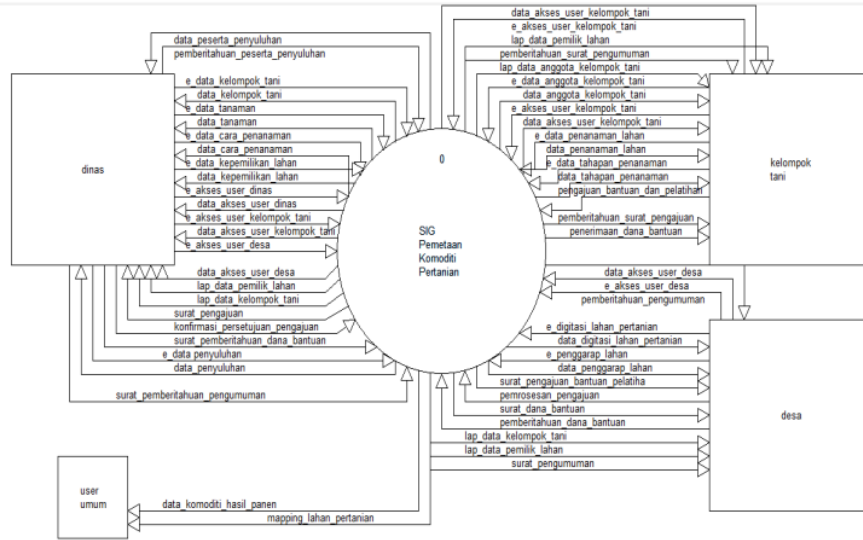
data_peserta_penyuluhan
pemberitahuan_peserta_penyuluhan
e_data_kelompok_tani
data_kelompok_tani
e_data_tanaman
data_tanaman
e_data_cara_penanaman
data_cara_penanaman
e_data_kepemilikan_lahan
data_kepemilikan_lahan
e_akses_user_dinas
data_akses_user_dinas
e_akses_user_kelompok_tani
data_akses_user_kelompok_tani
e_akses_user_desa
data_akses_user_desa
lap_data_pemilik_lahan
lap_data_kelompok_tani
surat_pengajuan
konfirmasi_persetujuan_pengajuan
surat_pemberitahuan_dana_bantuan
e_data_penyuluhan
data_penyuluhan
surat_pemberitahuan_pengumuman

dinas

0

SIG
Pemetaan
Komoditi
Pertanian

data_akses_user_kelompok_tani
e_akses_user_kelompok_tani
lap_data_pemilik_lahan
pemberitahuan_surat_pengumuman
lap_data_anggota_kelompok_tani
e_data_anggota_kelompok_tani
data_anggota_kelompok_tani
e_akses_user_kelompok_tani
data_akses_user_kelompok_tani
e_data_penanaman_lahan
data_penanaman_lahan
e_data_tahapan_penanaman
data_tahapan_penanaman
pengajuan_bantuan_dan_pelatihan
pemberitahuan_surat_pengajuan
penerimaan_dana_bantuan

kelompok
tani

data_akses_user_desa
e_akses_user_desa
pemberitahuan_pengumuman
e_digitasi_lahan_pertanian
data_digitasi_lahan_pertanian
e_penggarap_lahan
data_penggarap_lahan
surat_pengajuan_bantuan_pelatiha
pemrosesan_pengajuan
surat_dana_bantuan
pemberitahuan_dana_bantuan
lap_data_kelompok_tani
lap_data_pemilik_lahan
surat_pengumuman

desa

user
umum

data_komoditi_hasil_panen
mapping_lahan_pertanian